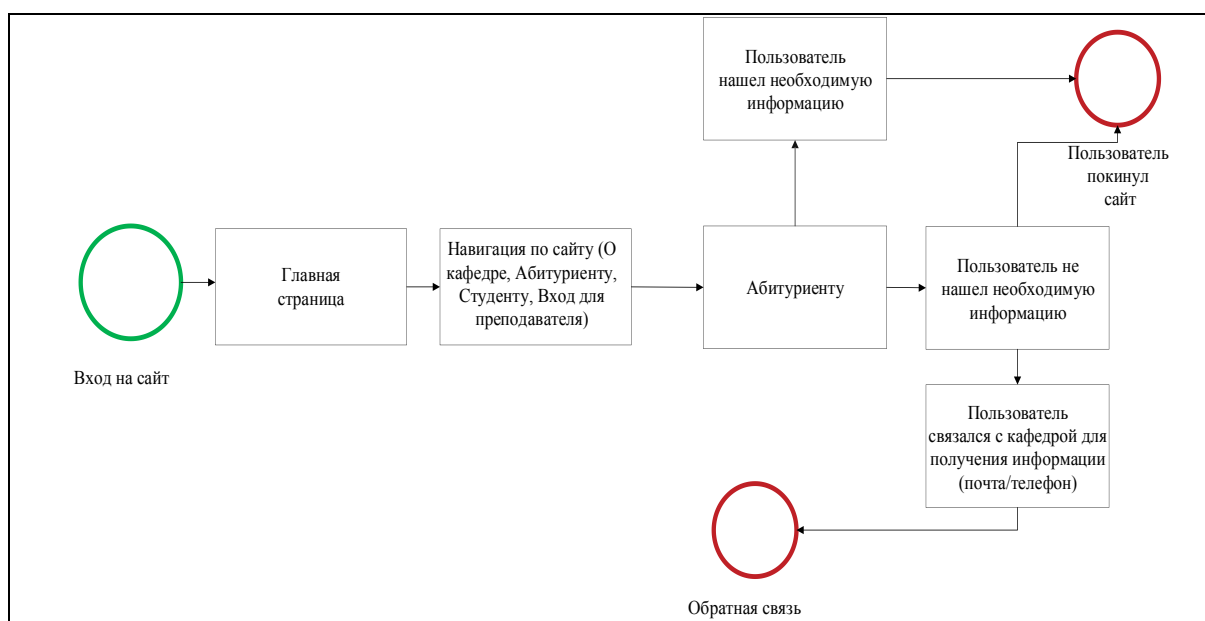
Пользователь нашел необходимую информацию

Пользователь покинул сайт

Вход на сайт

Главная страница

Навигация по сайту (О кафедре, Абитуриенту, Студенту, Вход для преподавателя)

Абитуриенту

Пользователь не нашел необходимую информацию

Пользователь связался с кафедрой для получения информации (почта/телефон)

Обратная связь